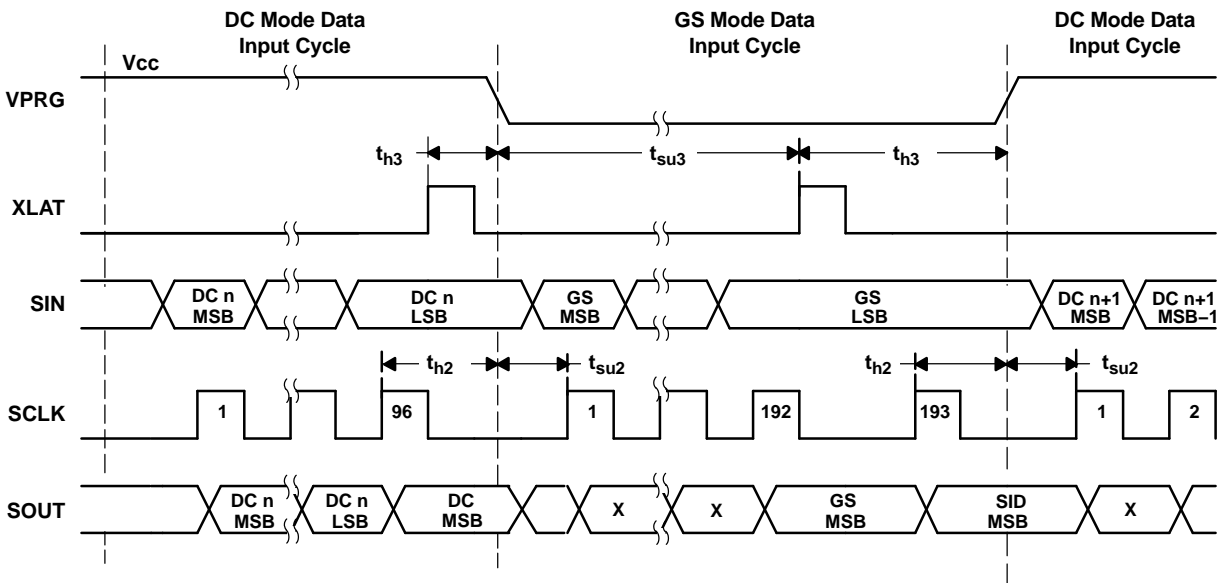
DC Mode Data Input Cycle

GS Mode Data Input Cycle

DC Mode Data Input Cycle

Vcc

VPRG

$t_{h3}$

$t_{su3}$

$t_{h3}$

XLAT

SIN

DC n MSB

DC n LSB

GS MSB

GS LSB

DC n+1 MSB

DC n+1 MSB−1

$t_{h2}$

$t_{su2}$

$t_{h2}$

$t_{su2}$

SCLK

1

96

1

192

193

1

2

SOUT

DC n MSB

DC n LSB

DC MSB

X

X

GS MSB

SID MSB

X